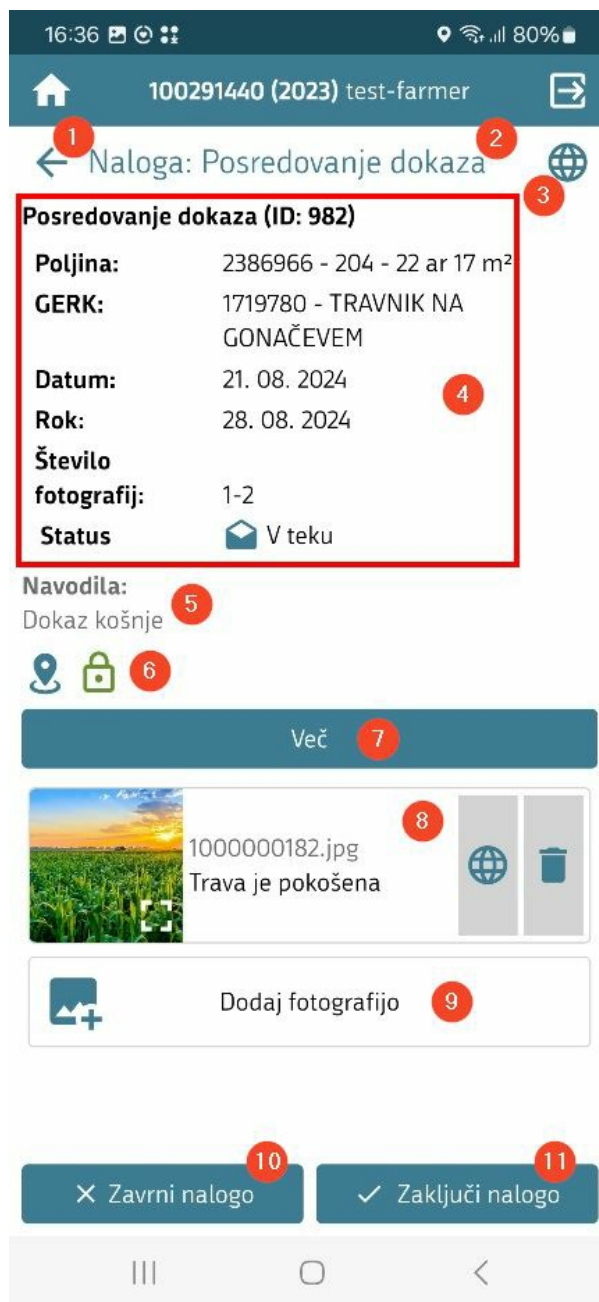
16:36 80%

100291440 (2023) test-farmer

1 2

Naloga: Posredovanje dokaza

3

Posredovanje dokaza (ID: 982)

| | |
|---|---|
| Poljina: | 2386966 - 204 - 22 ar 17 m² |
| GERK: | 1719780 - TRAVNIK NA GONAČEVEM |
| Datum: | 21. 08. 2024 |
| Rok: | 28. 08. 2024 |
| Število fotografij: | 1-2 |
| Status | V teku |

4

Navodila:
Dokaz košnje

5

6

Več

7

8

1000000182.jpg
Trava je pokošena

Dodaj fotografijo

9

10 11

× Zavrni nalogo

✓ Zaključi nalogo